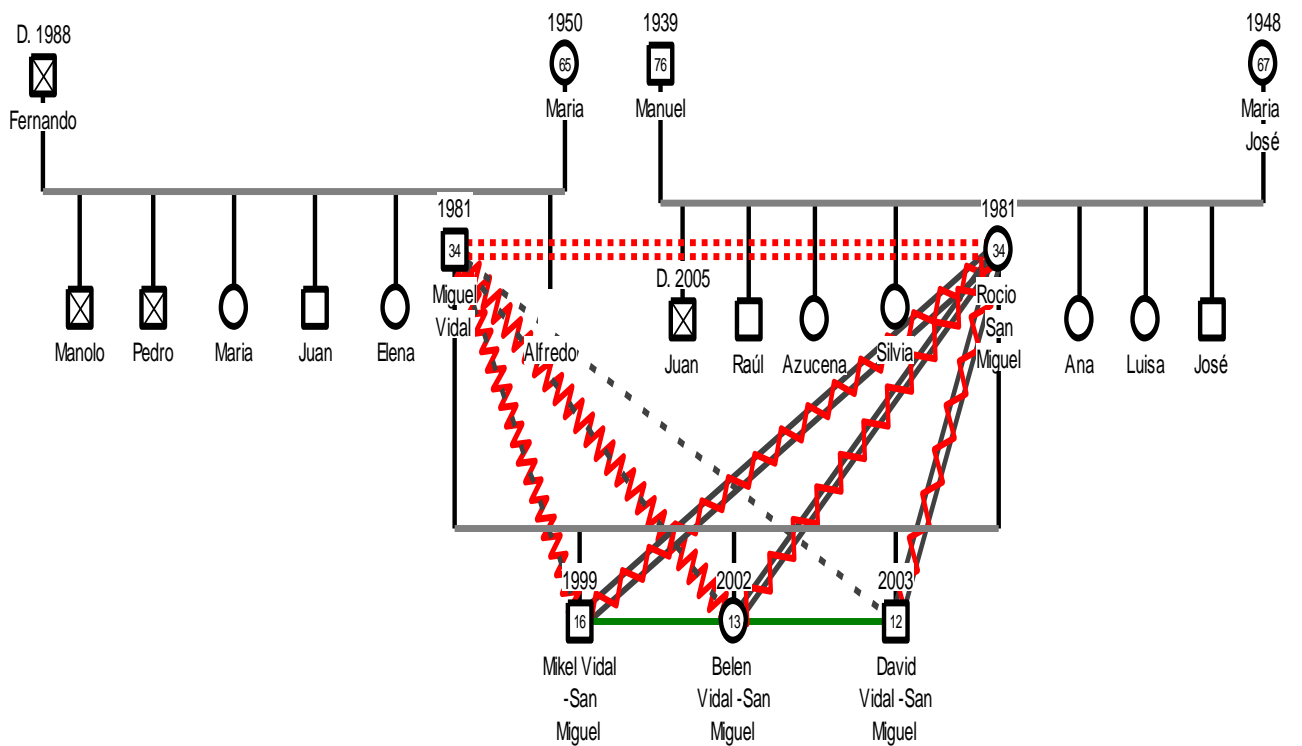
D. 1988
Fernando

1950
65
Maria

1939
76
Manuel

1948
67
Maria José

Manolo
Pedro
Maria
Juan
Elena

1981
34
Miguel Vidal

Alfredo

D. 2005
Juan
Raúl
Azucena
Silvia

1981
34
Rocio San Miguel

Ana
Luisa
José

1999
16
Mikel Vidal -San Miguel

2002
13
Belen Vidal -San Miguel

2003
12
David Vidal -San Miguel